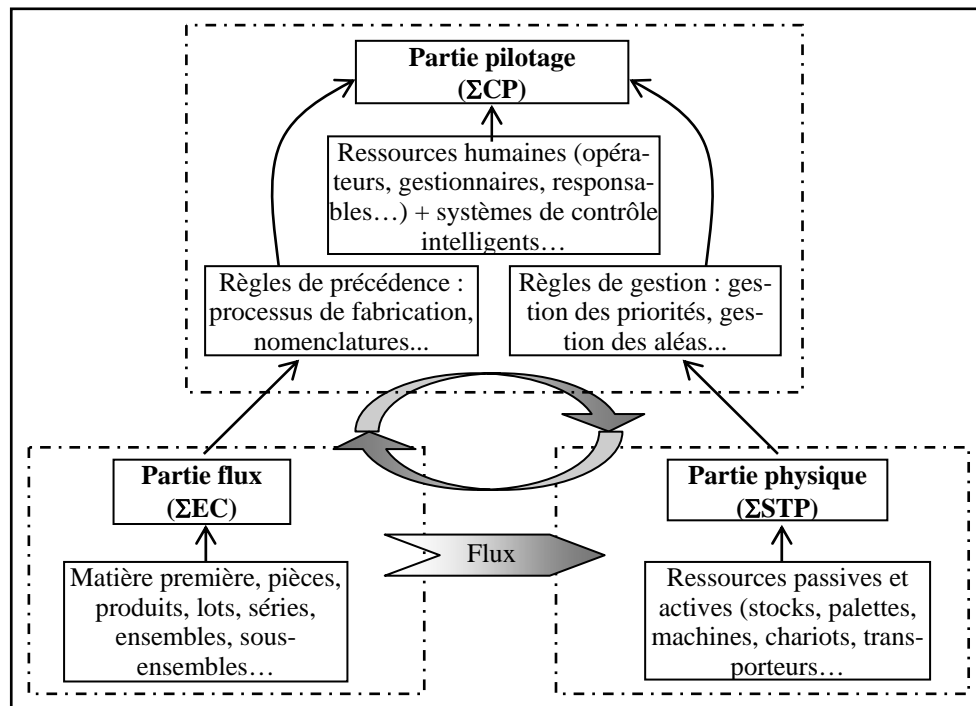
**Partie pilotage ($\Sigma$CP)**

Ressources humaines (opérateurs, gestionnaires, responsables…) + systèmes de contrôle intelligents…

Règles de précédence : processus de fabrication, nomenclatures...

Règles de gestion : gestion des priorités, gestion des aléas...

**Partie flux ($\Sigma$EC)**

Matière première, pièces, produits, lots, séries, ensembles, sous-ensembles…

Flux

**Partie physique ($\Sigma$STP)**

Ressources passives et actives (stocks, palettes, machines, chariots, transporteurs…